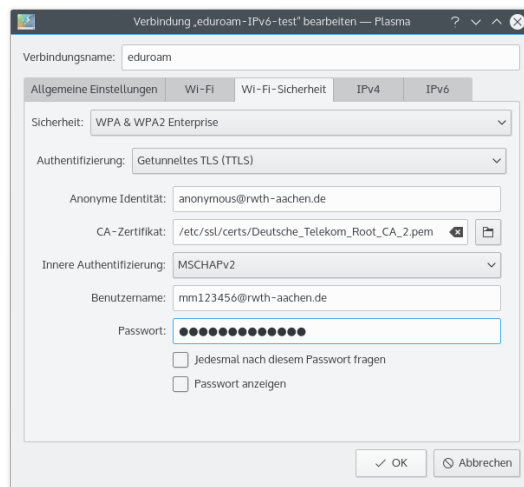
Verbindung „eduroam-IPv6-test" bearbeiten — Plasma

Verbindungsname: eduroam

Allgemeine Einstellungen | Wi-Fi | Wi-Fi-Sicherheit | IPv4 | IPv6

Sicherheit: WPA & WPA2 Enterprise

Authentifizierung: Getunneltes TLS (TTLS)

Anonyme Identität: anonymous@rwth-aachen.de

CA-Zertifikat: /etc/ssl/certs/Deutsche_Telekom_Root_CA_2.pem

Innere Authentifizierung: MSCHAPv2

Benutzername: mm123456@rwth-aachen.de

Passwort: ●●●●●●●●●●●●●

Jedesmal nach diesem Passwort fragen

Passwort anzeigen

OK

Abbrechen